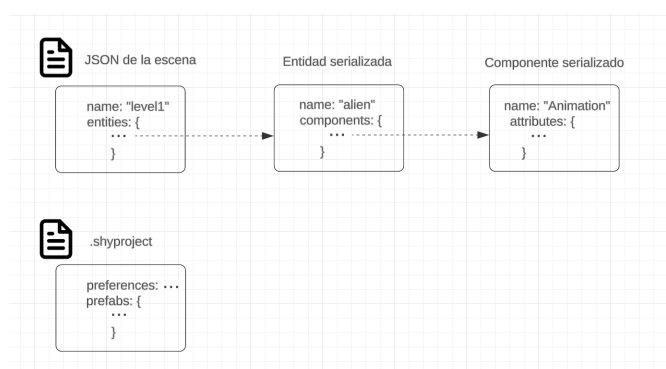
JSON de la escena

name: "level1"
entities: {
...
}

Entidad serializada

name: "alien"
components: {
...
}

Componente serializado

name: "Animation"
attributes: {
...
}

.shyproject

preferences: ...
prefabs: {
...
}